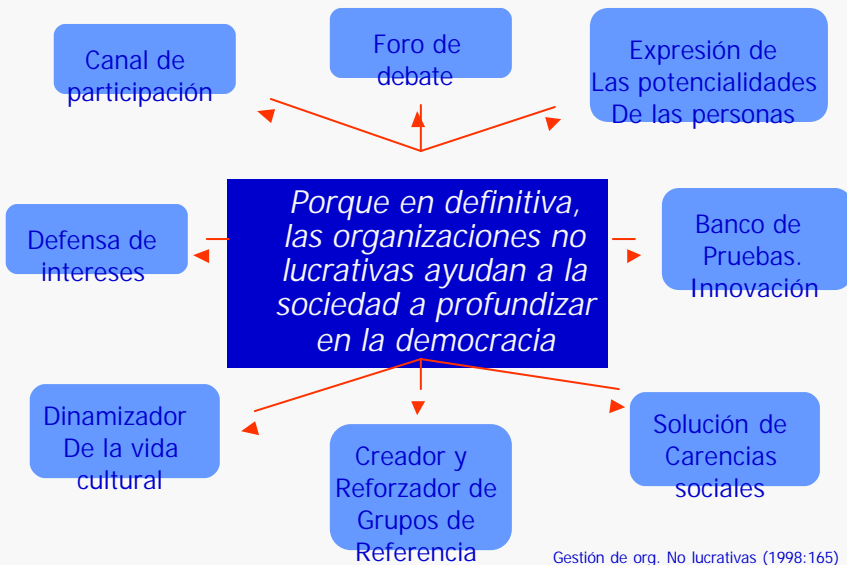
Canal de participación

Foro de debate

Expresión de Las potencialidades De las personas

Porque en definitiva, las organizaciones no lucrativas ayudan a la sociedad a profundizar en la democracia

Defensa de intereses

Banco de Pruebas. Innovación

Dinamizador De la vida cultural

Creador y Reforzador de Grupos de Referencia

Solución de Carencias sociales

Gestión de org. No lucrativas (1998:165)